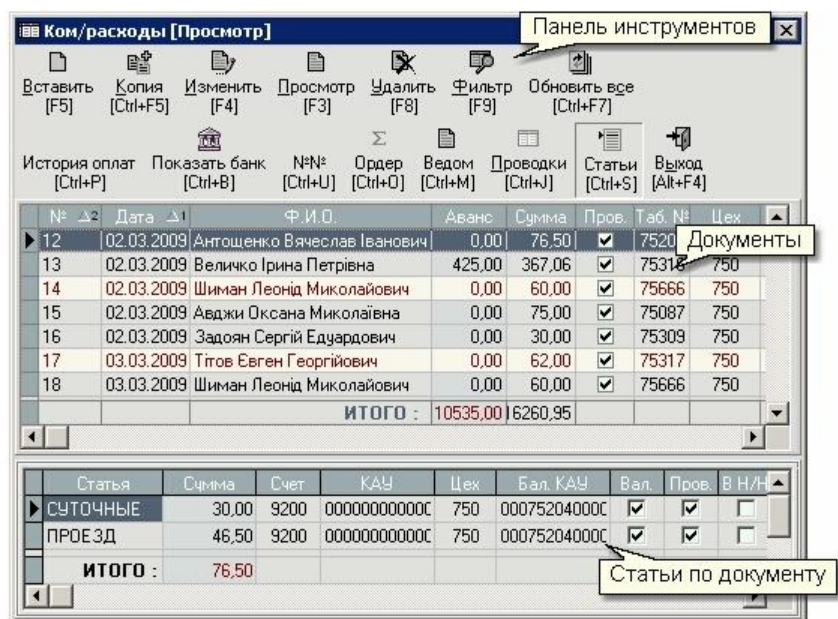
Ком/расходы [Просмотр]

Панель инструментов

Вставить [F5] Копия [Ctrl+F5] Изменить [F4] Просмотр [F3] Удалить [F8] Фильтр [F9] Обновить все [Ctrl+F7]

История оплат [Ctrl+P] Показать банк [Ctrl+B] №№ [Ctrl+U] Ордер [Ctrl+O] Ведом [Ctrl+M] Проводки [Ctrl+J] Статьи [Ctrl+S] Выход [Alt+F4]

Документы

| № | Дата | Ф.И.О. | Аванс | Сумма | Пров. | Таб. № | Цех |
|---|---|---|---|---|---|---|---|
| 12 | 02.03.2009 | Антощенко Вячеслав Іванович | 0,00 | 76,50 | ☑ | 7520 | |
| 13 | 02.03.2009 | Величко Ірина Петрівна | 425,00 | 367,06 | ☑ | 75316 | 750 |
| 14 | 02.03.2009 | Шиман Леонід Миколайович | 0,00 | 60,00 | ☑ | 75666 | 750 |
| 15 | 02.03.2009 | Авджи Оксана Миколаївна | 0,00 | 75,00 | ☑ | 75087 | 750 |
| 16 | 02.03.2009 | Задоян Сергій Едуардович | 0,00 | 30,00 | ☑ | 75309 | 750 |
| 17 | 03.03.2009 | Тітов Євген Георгійович | 0,00 | 62,00 | ☑ | 75317 | 750 |
| 18 | 03.03.2009 | Шиман Леонід Миколайович | 0,00 | 60,00 | ☑ | 75666 | 750 |
| | | ИТОГО : | 10535,00 | 6260,95 | | | |

| Статья | Сумма | Счет | КАУ | Цех | Бал. КАУ | Вал. | Пров. | В Н/Н |
|---|---|---|---|---|---|---|---|---|
| СУТОЧНЫЕ | 30,00 | 9200 | 000000000000 | 750 | 000752040000 | ☑ | ☑ | ☐ |
| ПРОЕЗД | 46,50 | 9200 | 000000000000 | 750 | 000752040000 | ☑ | ☑ | ☐ |
| ИТОГО : | 76,50 | | | | | | | |

Статьи по документу